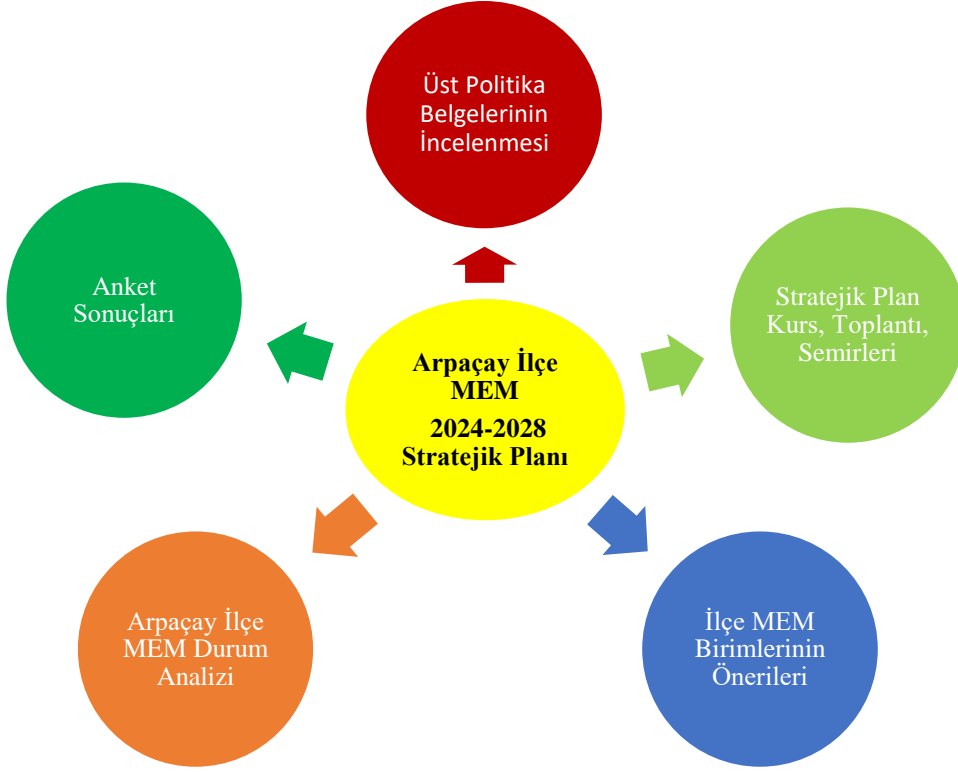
Üst Politika Belgelerinin İncelenmesi

Anket Sonuçları

Arpaçay İlçe MEM
2024-2028 Stratejik Planı

Stratejik Plan Kurs, Toplantı, Semirleri

Arpaçay İlçe MEM Durum Analizi

İlçe MEM Birimlerinin Önerileri